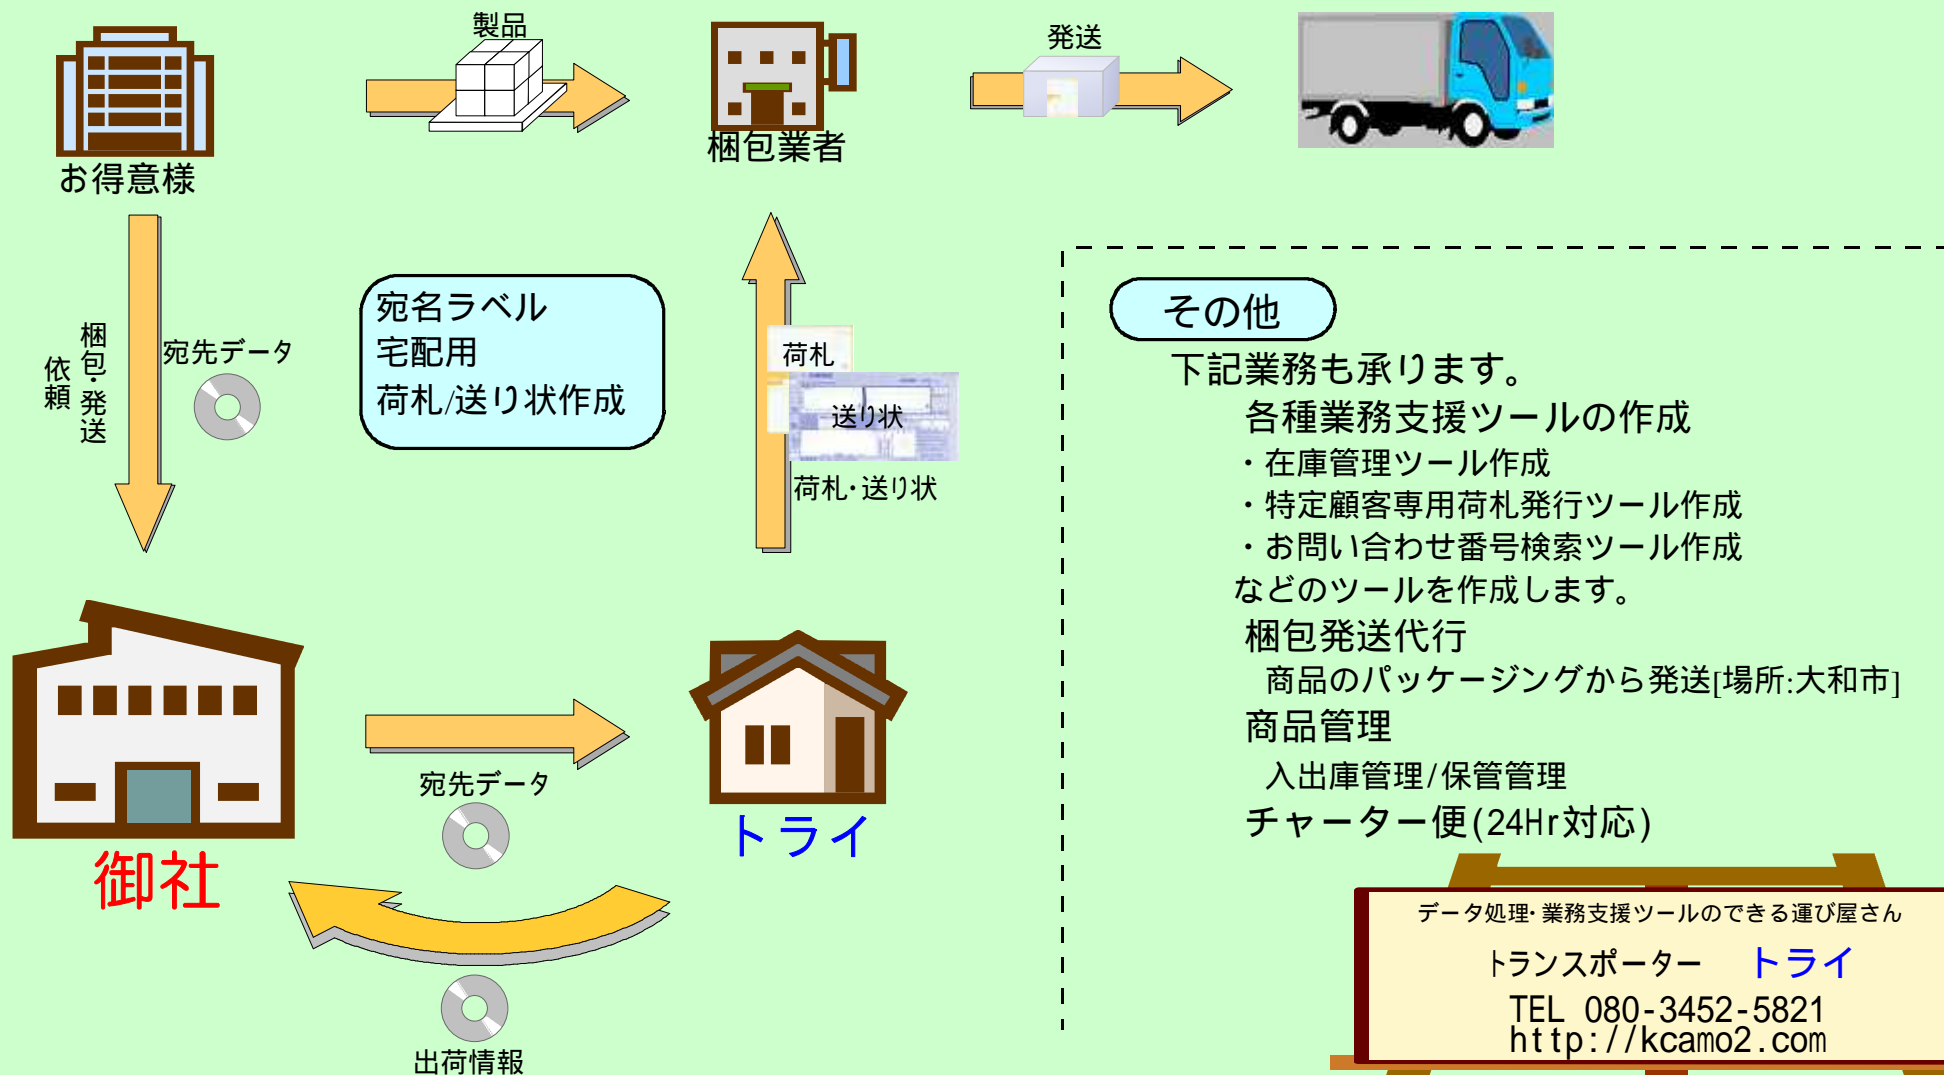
製品

梱包業者

発送

お得意様

梱包・発送
依頼

宛先データ

宛名ラベル
宅配用
荷札/送り状作成

荷札

送り状

荷札・送り状

その他

下記業務も承ります。

各種業務支援ツールの作成

・在庫管理ツール作成
・特定顧客専用荷札発行ツール作成
・お問い合わせ番号検索ツール作成

などのツールを作成します。

梱包発送代行

商品のパッケージングから発送[場所:大和市]

商品管理

入出庫管理/保管管理

チャーター便(24Hr対応)

宛先データ

御社

トライ

出荷情報

データ処理・業務支援ツールのできる運び屋さん

トランスポーター　トライ

TEL 080-3452-5821
http://kcamo2.com